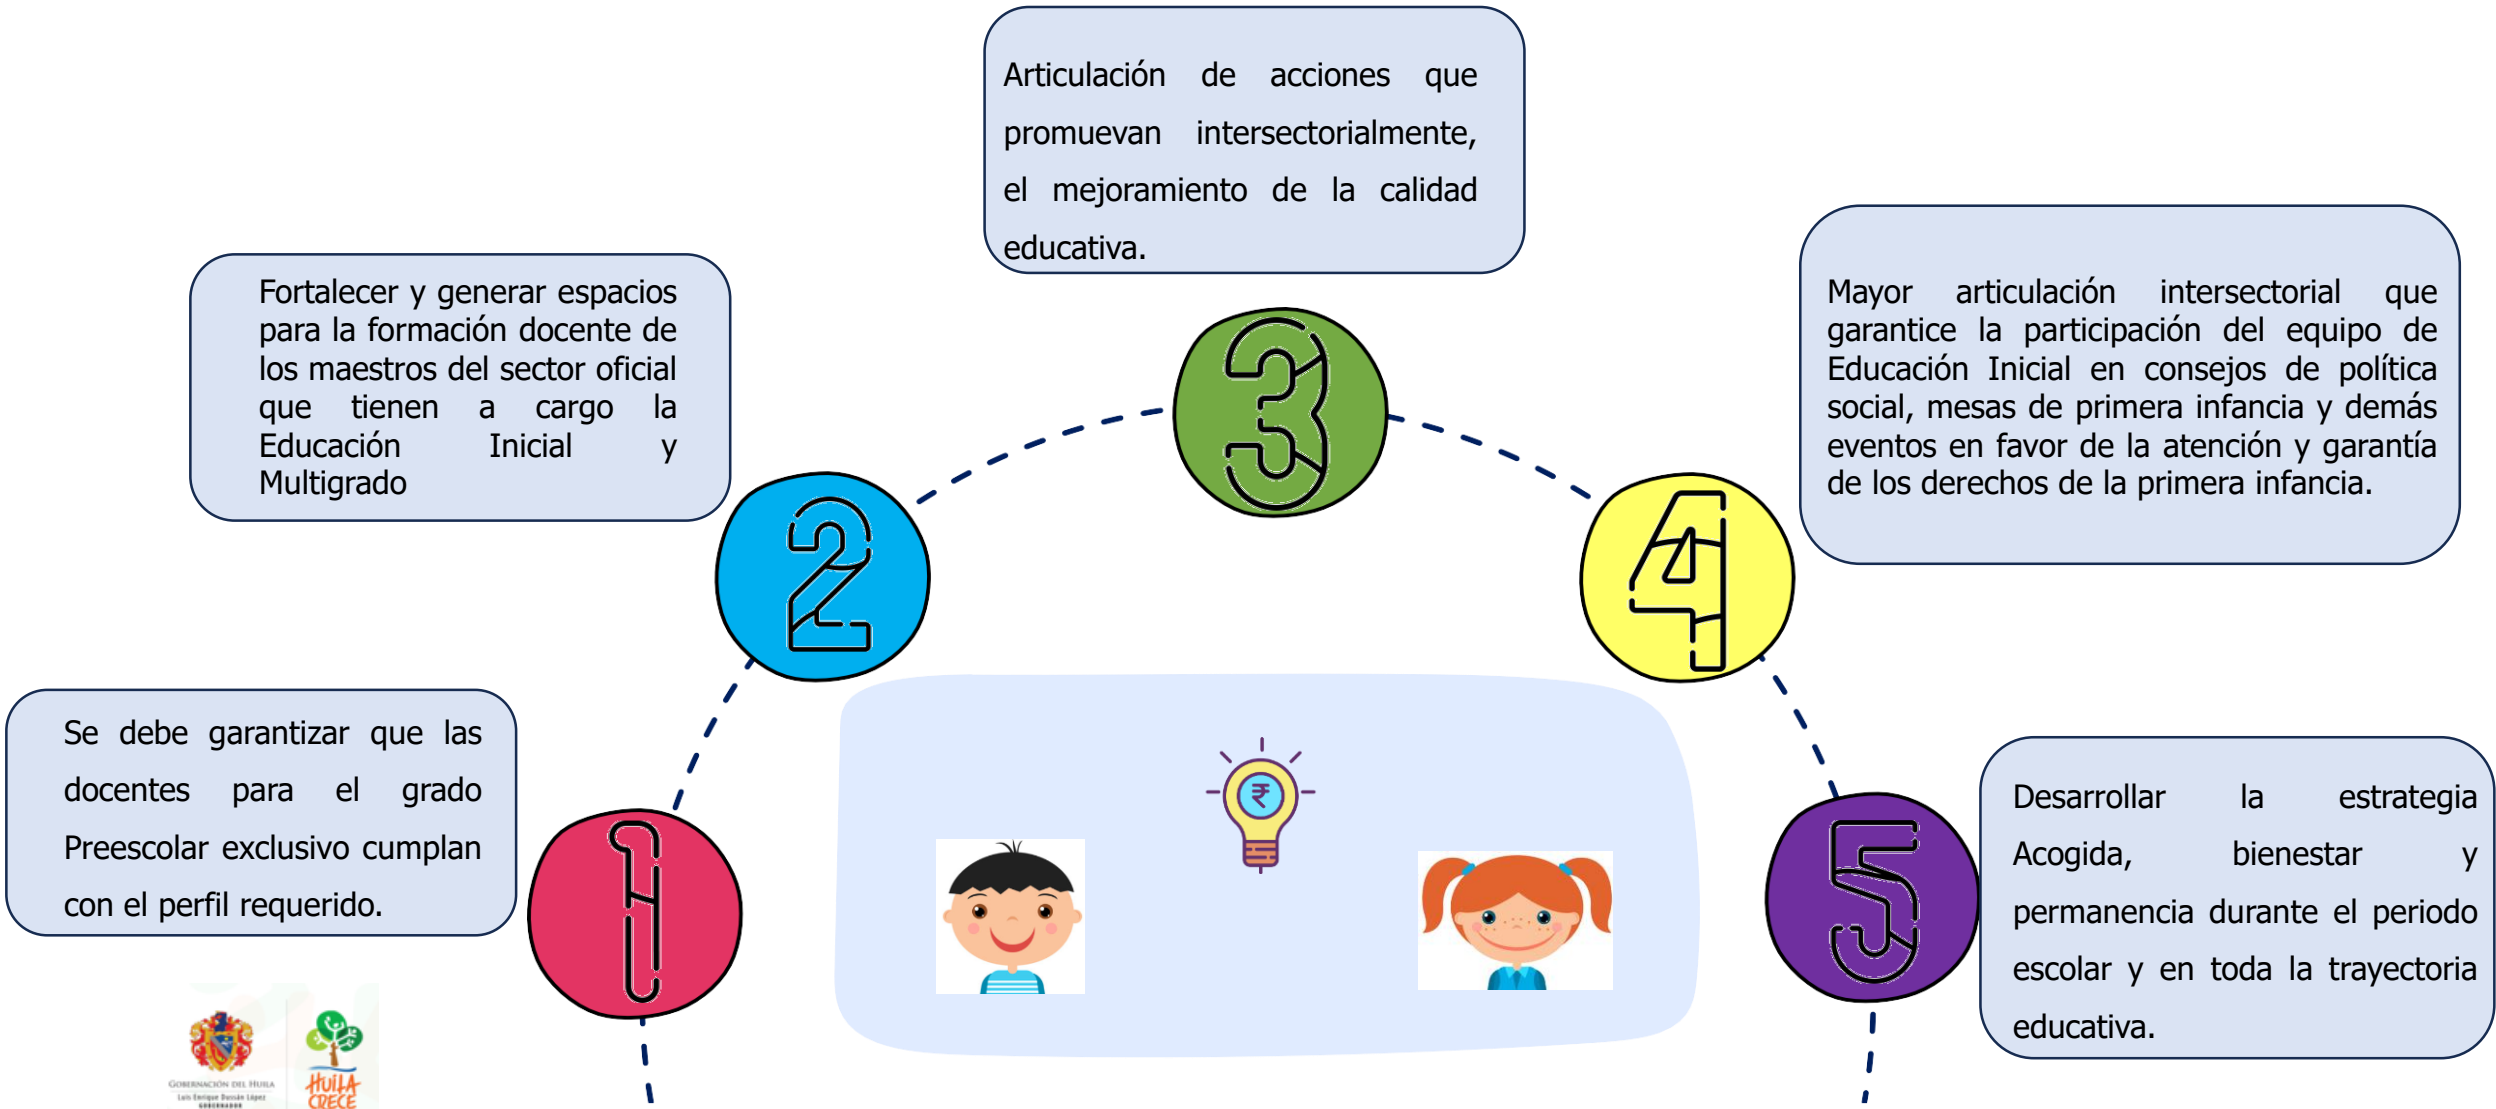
Articulación de acciones que promuevan intersectorialmente, el mejoramiento de la calidad educativa.

Fortalecer y generar espacios para la formación docente de los maestros del sector oficial que tienen a cargo la Educación Inicial y Multigrado

Mayor articulación intersectorial que garantice la participación del equipo de Educación Inicial en consejos de política social, mesas de primera infancia y demás eventos en favor de la atención y garantía de los derechos de la primera infancia.

3

2

4

Se debe garantizar que las docentes para el grado Preescolar exclusivo cumplan con el perfil requerido.

1

5

Desarrollar la estrategia Acogida, bienestar y permanencia durante el periodo escolar y en toda la trayectoria educativa.

₹

Gobernación del Huila
Luis Enrique Dussán López
Gobernador

Huila Crece